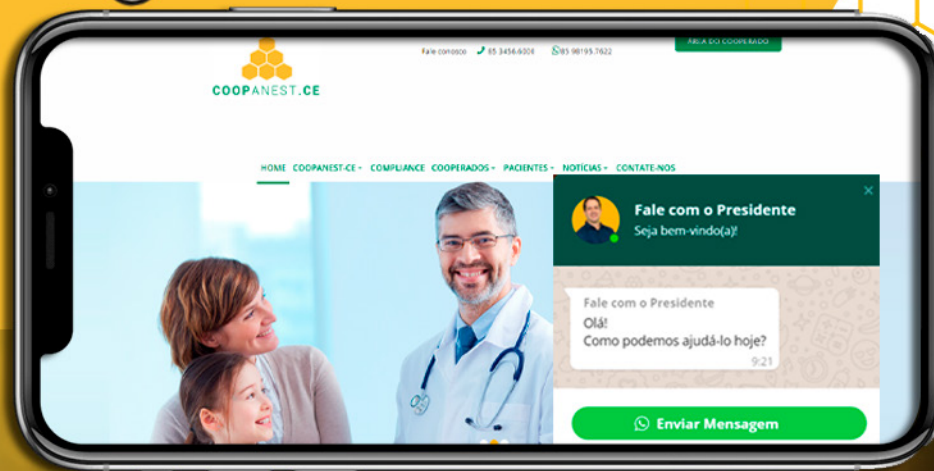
COOPANEST.CE

Fale conosco 85 3456.6006 85 98195.7622

ÁREA DO COOPERADO

HOME COOPANEST-CE COMPLIANCE COOPERADOS PACIENTES NOTÍCIAS CONTATE-NOS

Fale com o Presidente
Seja bem-vindo(a)!

×

Fale com o Presidente
Olá!
Como podemos ajudá-lo hoje?
9:21

Enviar Mensagem